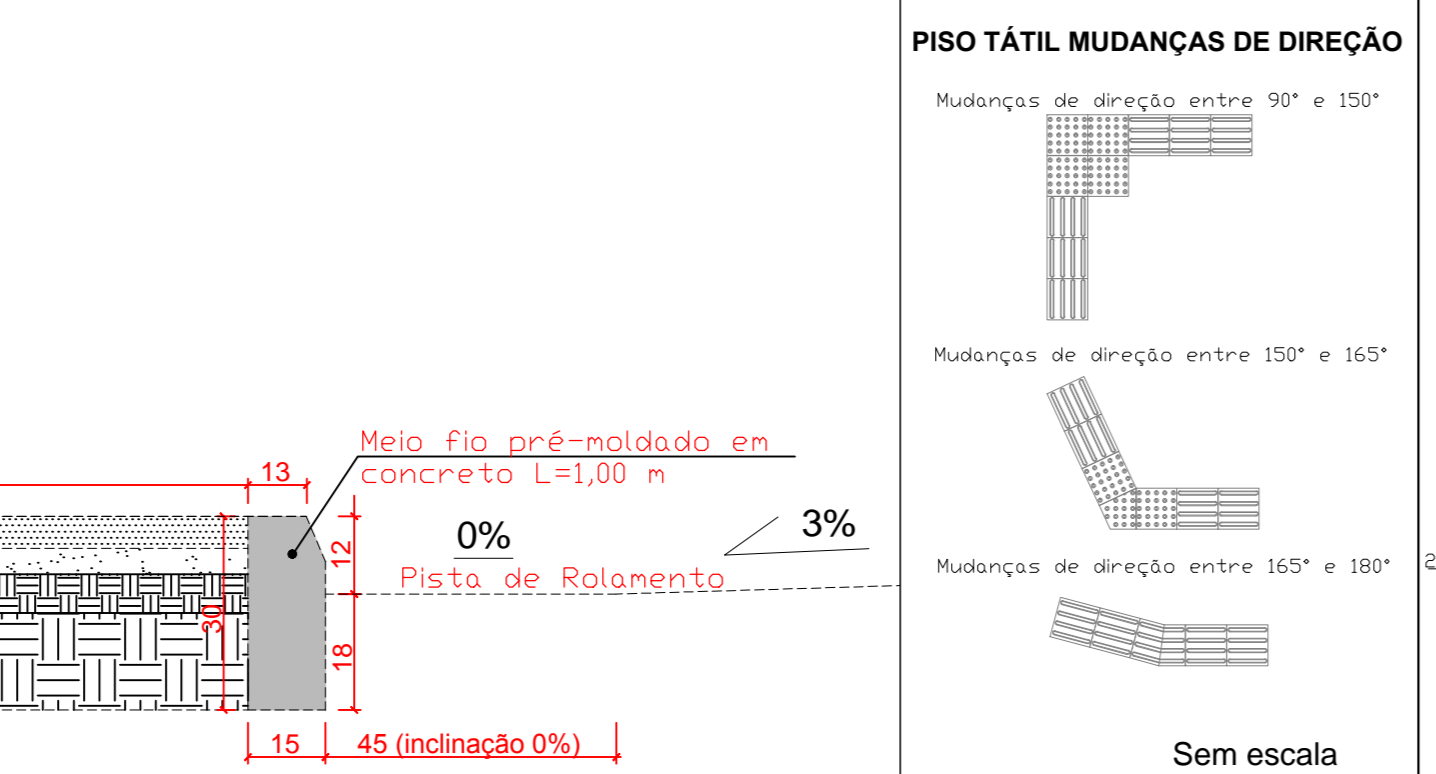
Meio fio pré-moldado em concreto L=1,00 m

13

0%

Pista de Rolamento

3%

12

30

18

15

45 (inclinação 0%)

PISO TÁTIL MUDANÇAS DE DIREÇÃO

Mudanças de direção entre 90° e 150°

Mudanças de direção entre 150° e 165°

Mudanças de direção entre 165° e 180°

Sem escala

2